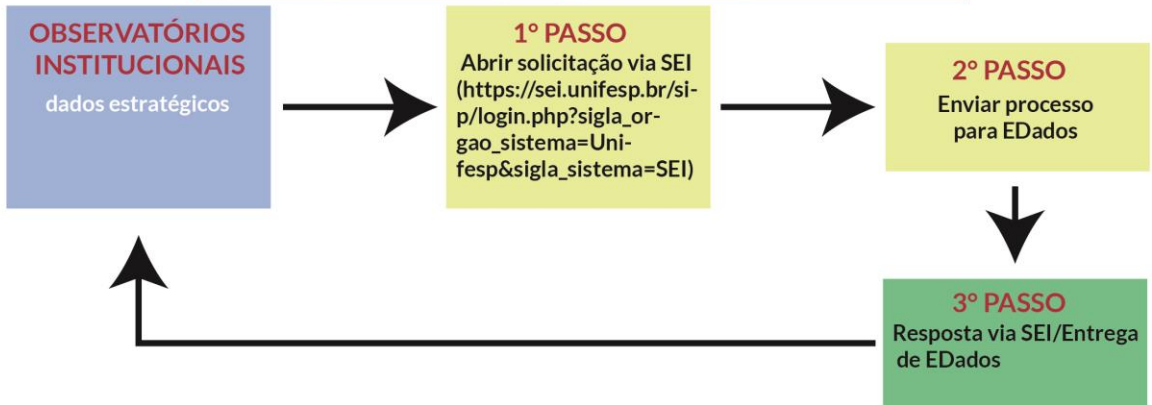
OBSERVATÓRIOS INSTITUCIONAIS
dados estratégicos

1° PASSO
Abrir solicitação via SEI (https://sei.unifesp.br/sip/login.php?sigla_orgao_sistema=Unifesp&sigla_sistema=SEI)

2° PASSO
Enviar processo para EDados

3° PASSO
Resposta via SEI/Entrega de EDados